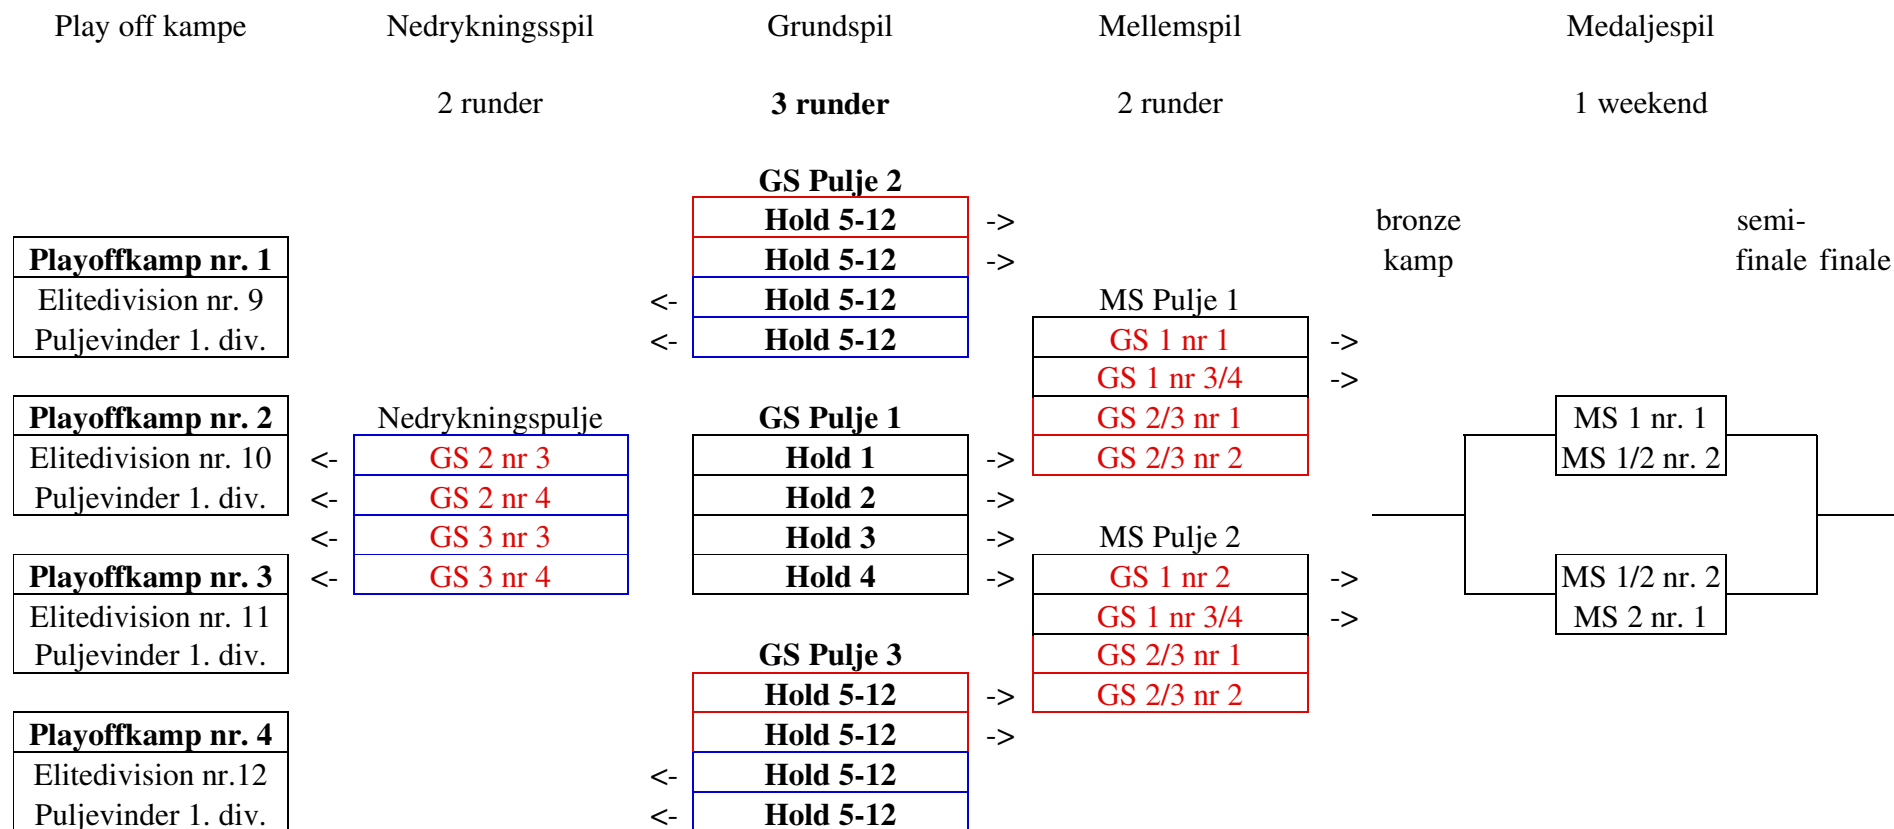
Play off kampe

Nedrykningsspil

2 runder

Grundspil

3 runder

Mellemspil

2 runder

Medaljespil

1 weekend

GS Pulje 2
Hold 5-12 ->
Hold 5-12 ->
<- Hold 5-12
<- Hold 5-12

bronze kamp

semi-finale finale

Playoffkamp nr. 1
Elitedivision nr. 9
Puljevinder 1. div.

MS Pulje 1
GS 1 nr 1 ->
GS 1 nr 3/4 ->
GS 2/3 nr 1
GS 2/3 nr 2

Playoffkamp nr. 2
Elitedivision nr. 10 <-
Puljevinder 1. div. <-

Nedrykningspulje
GS 2 nr 3
GS 2 nr 4
<- GS 3 nr 3
<- GS 3 nr 4

GS Pulje 1
Hold 1 ->
Hold 2 ->
Hold 3 ->
Hold 4 ->

MS 1 nr. 1
MS 1/2 nr. 2

MS Pulje 2
GS 1 nr 2 ->
GS 1 nr 3/4 ->
GS 2/3 nr 1
GS 2/3 nr 2

MS 1/2 nr. 2
MS 2 nr. 1

Playoffkamp nr. 3
Elitedivision nr. 11
Puljevinder 1. div.

GS Pulje 3
Hold 5-12 ->
Hold 5-12 ->
<- Hold 5-12
<- Hold 5-12

Playoffkamp nr. 4
Elitedivision nr.12
Puljevinder 1. div.